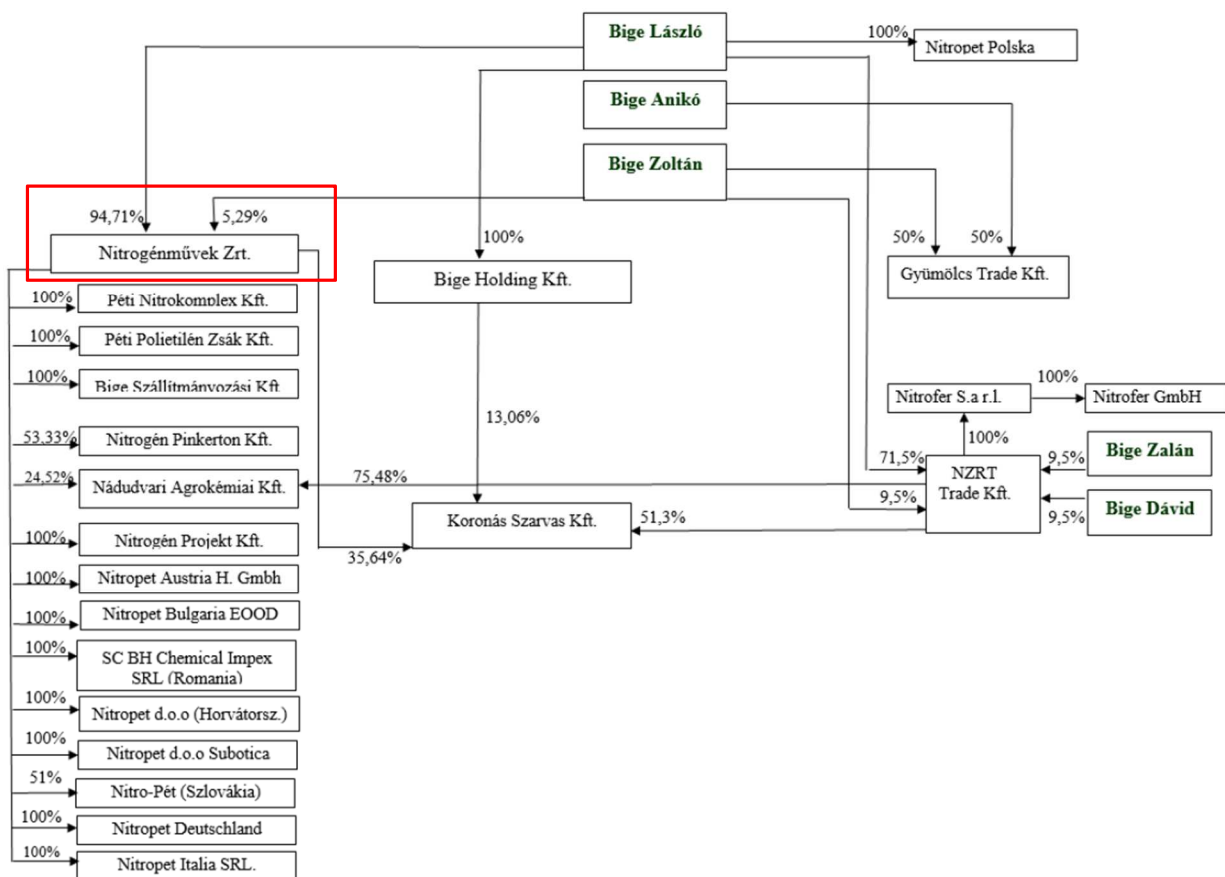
Bige László

100%

Nitropet Polska

Bige Anikó

Bige Zoltán

94,71%

5,29%

Nitrogénművek Zrt.

100%

Bige Holding Kft.

50%

50%

Gyümölcs Trade Kft.

100%

Péti Nitrokomplex Kft.

100%

Péti Polietilén Zsák Kft.

100%

Bige Szállítmányozási Kft.

13,06%

Nitrofer S.a r.l.

100%

Nitrofer GmbH

53,33%

Nitrogén Pinkerton Kft.

100%

71,5%

NZRT Trade Kft.

9,5%

Bige Zalán

24,52%

Nádudvari Agrokémiai Kft.

75,48%

9,5%

9,5%

Bige Dávid

Koronás Szarvas Kft.

51,3%

100%

Nitrogén Projekt Kft.

35,64%

100%

Nitropet Austria H. Gmbh

100%

Nitropet Bulgaria EOOD

100%

SC BH Chemical Impex SRL (Romania)

100%

Nitropet d.o.o (Horvátorsz.)

100%

Nitropet d.o.o Subotica

51%

Nitro-Pét (Szlovákia)

100%

Nitropet Deutschland

100%

Nitropet Italia SRL.